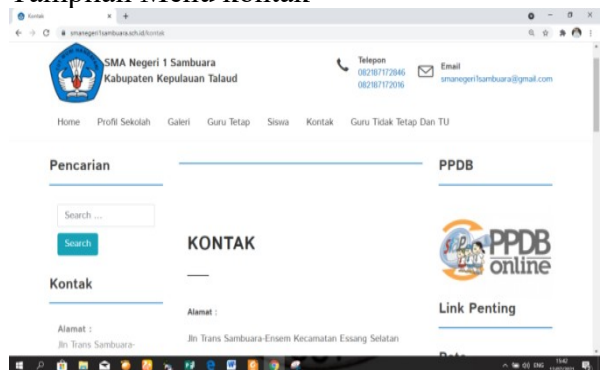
Tampilan Menu kontak

Kontak
smanegeri1sambuara.sch.id/kontak

SMA Negeri 1 Sambuara
Kabupaten Kepulauan Talaud

Telepon
082187172846
082187172016

Email
smanegeri1sambuara@gmail.com

Home Profil Sekolah Galeri Guru Tetap Siswa Kontak Guru Tidak Tetap Dan TU

Pencarian

Search ...

Search

Kontak

Alamat :
Jln Trans Sambuara-

KONTAK

Alamat :
Jln Trans Sambuara-Ensem Kecamatan Essang Selatan

PPDB

PPDB online

Link Penting

ENG 15:42